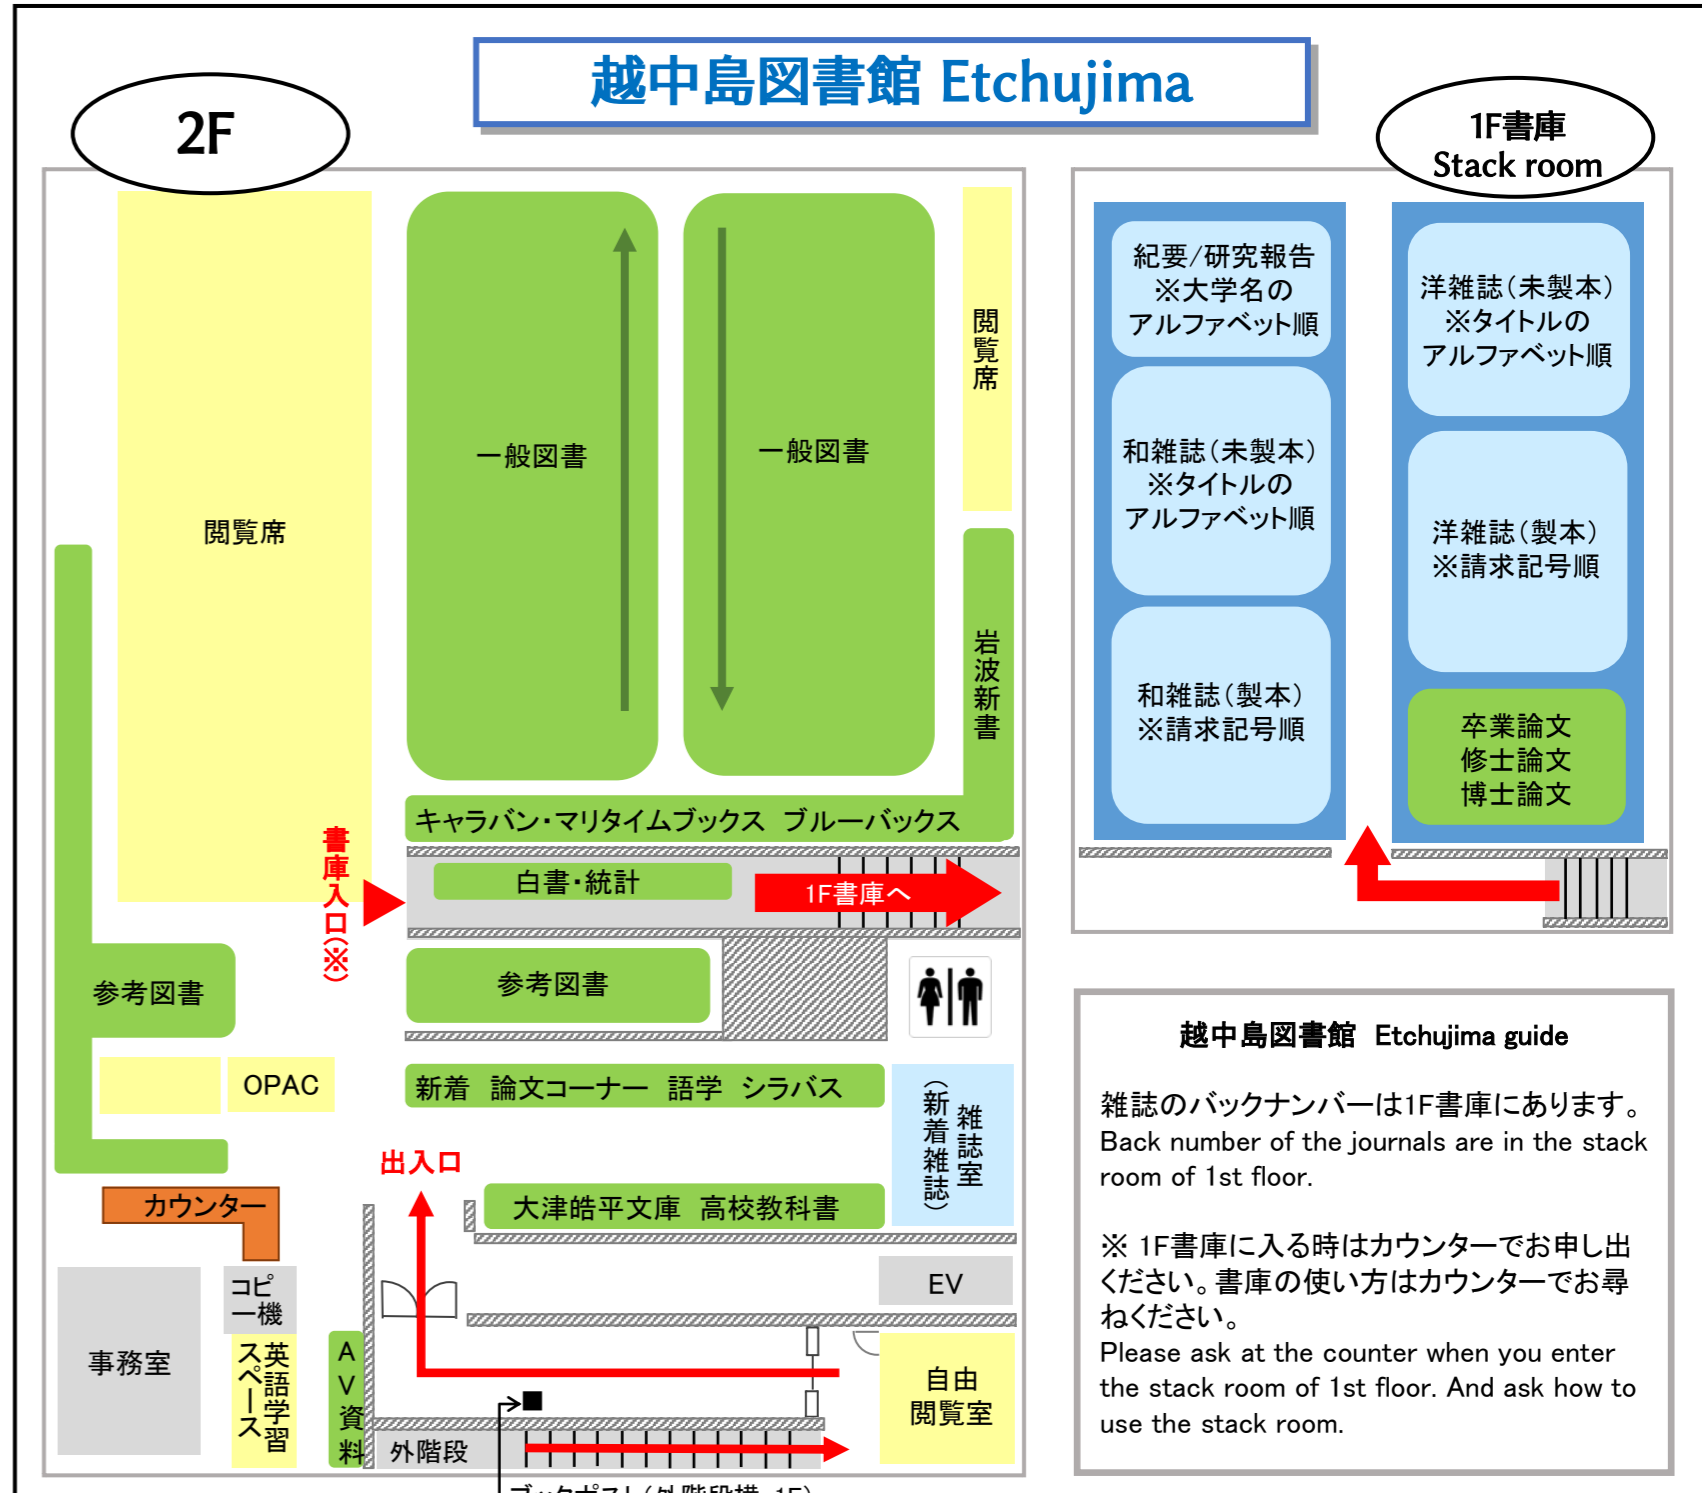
越中島図書館 Etchujima

2F

閲覧席

一般図書

一般図書

閲覧席

岩波新書

キャラバン・マリタイムブックス ブルーバックス

書庫入口(※)

白書・統計

1F書庫へ

参考図書

参考図書

OPAC

新着 論文コーナー 語学 シラバス

雑誌室（新着雑誌）

出入口

カウンター

大津皓平文庫 高校教科書

コピー機

EV

事務室

英語学習スペース

AV資料

自由閲覧室

外階段

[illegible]

1F書庫
Stack room

紀要/研究報告
※大学名の
アルファベット順

和雑誌(未製本)
※タイトルの
アルファベット順

和雑誌(製本)
※請求記号順

洋雑誌(未製本)
※タイトルの
アルファベット順

洋雑誌(製本)
※請求記号順

卒業論文
修士論文
博士論文

越中島図書館 Etchujima guide

雑誌のバックナンバーは1F書庫にあります。
Back number of the journals are in the stack room of 1st floor.

※ 1F書庫に入る時はカウンターでお申し出ください。書庫の使い方はカウンターでお尋ねください。
Please ask at the counter when you enter the stack room of 1st floor. And ask how to use the stack room.